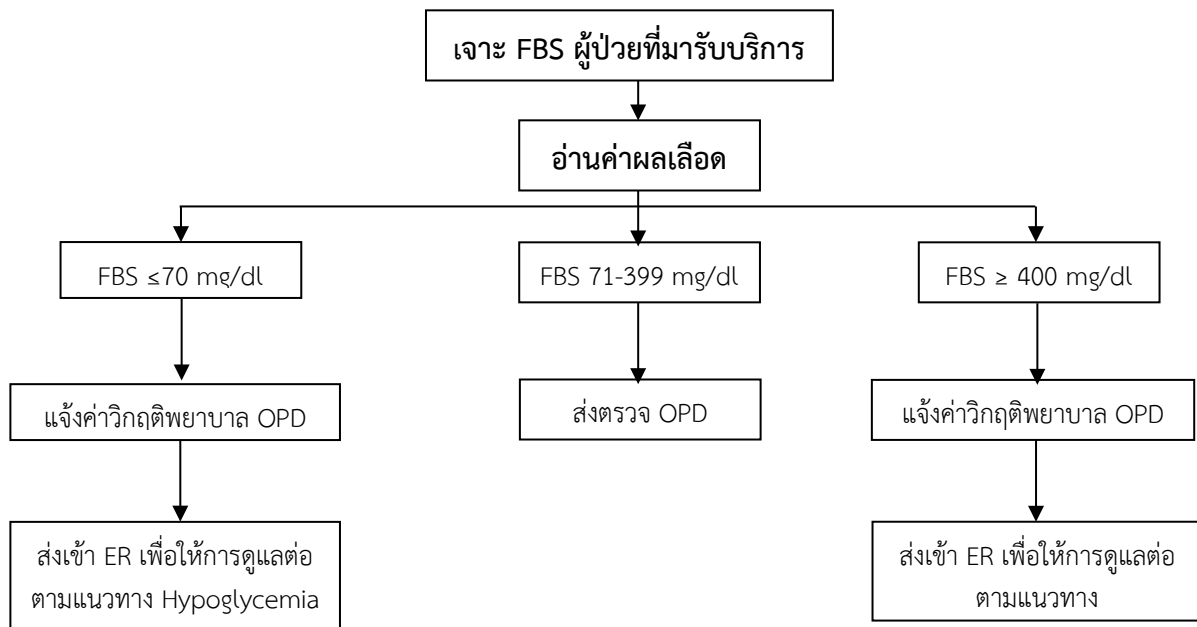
เจาะ FBS ผู้ป่วยที่มารับบริการ

อ่านค่าผลเลือด

FBS ≤70 mg/dl

FBS 71-399 mg/dl

FBS ≥ 400 mg/dl

แจ้งค่าวิกฤติพยาบาล OPD

ส่งตรวจ OPD

แจ้งค่าวิกฤติพยาบาล OPD

ส่งเข้า ER เพื่อให้การดูแลต่อตามแนวทาง Hypoglycemia

ส่งเข้า ER เพื่อให้การดูแลต่อตามแนวทาง